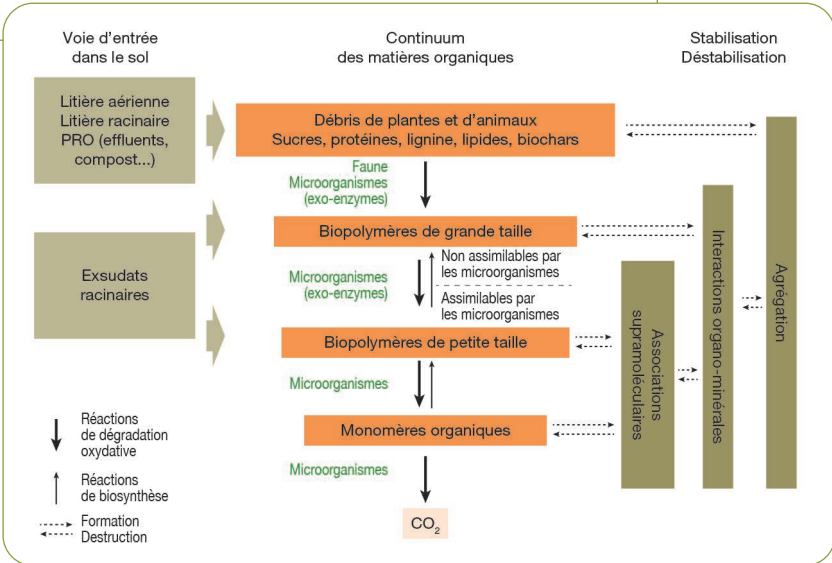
Voie d'entrée dans le sol

Continuum des matières organiques

Stabilisation Déstabilisation

Litière aérienne Litière racinaire PRO (effluents, compost...)

Exsudats racinaires

Débris de plantes et d'animaux Sucres, protéines, lignine, lipides, biochars

Faune Microorganismes (exo-enzymes)

Biopolymères de grande taille

Microorganismes (exo-enzymes)

Non assimilables par les microorganismes

Assimilables par les microorganismes

Biopolymères de petite taille

Microorganismes

Monomères organiques

Microorganismes

$CO_2$

Associations supramoléculaires

Interactions organo-minérales

Agrégation

Réactions de dégradation oxydative

Réactions de biosynthèse

Formation Destruction